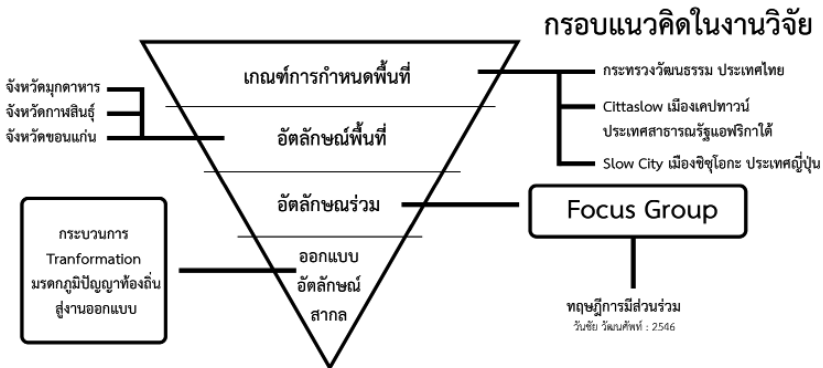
กรอบแนวคิดในงานวิจัย

จังหวัดมุกดาหาร
จังหวัดกาฬสินธุ์
จังหวัดขอนแก่น

เกณฑ์การกำหนดพื้นที่

อัตลักษณ์พื้นที่

อัตลักษณร่วม

ออกแบบ
อัตลักษณ์
สากล

กระทรวงวัฒนธรรม ประเทศไทย

Cittaslow เมืองเคปทาวน์
ประเทศสาธารณรัฐแอฟริกาใต้

Slow City เมืองชิซุโอกะ ประเทศญี่ปุ่น

Focus Group

ทฤษฎีการมีส่วนร่วม
วันชัย วัฒนศัพท์ : 2546

กระบวนการ
Tranformation
มรดกภูมิปัญญาท้องถิ่น
สู่งานออกแบบ